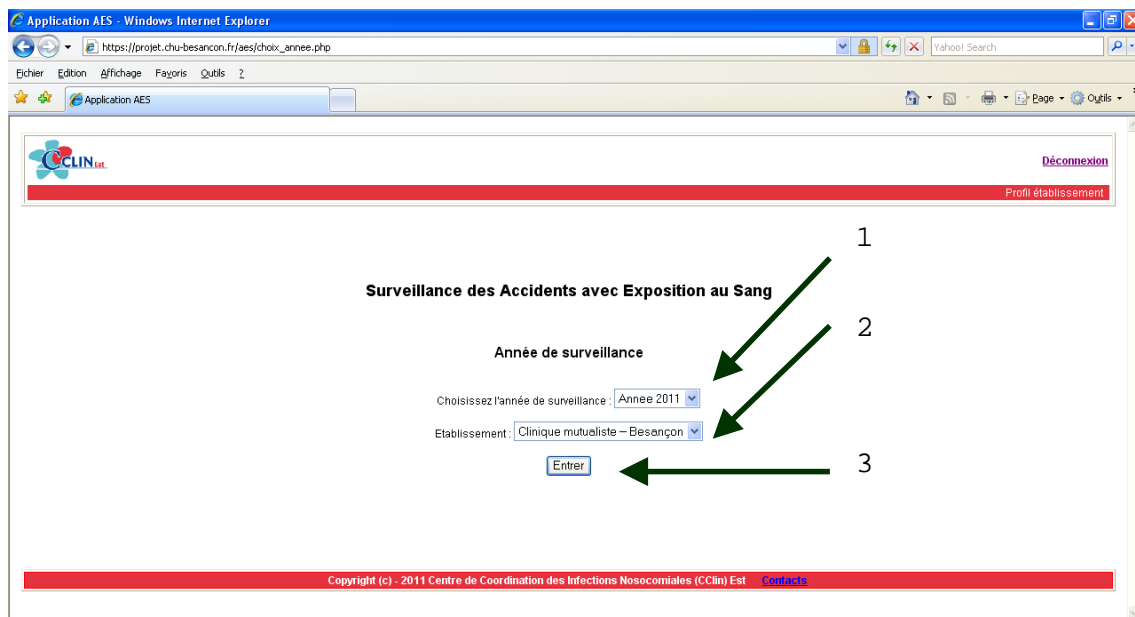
Application AES - Windows Internet Explorer

https://projet.chu-besancon.fr/aes/choix_annee.php

Yahoo! Search

Fichier Edition Affichage Favoris Outils ?

Application AES

Page Outils

CCLIN Est

Déconnexion

Profil établissement

1

Surveillance des Accidents avec Exposition au Sang

2

Année de surveillance

Choisissez l'année de surveillance : Annee 2011

Etablissement : Clinique mutualiste – Besançon

Entrer

3

Copyright (c) - 2011 Centre de Coordination des Infections Nosocomiales (CClin) Est Contacts